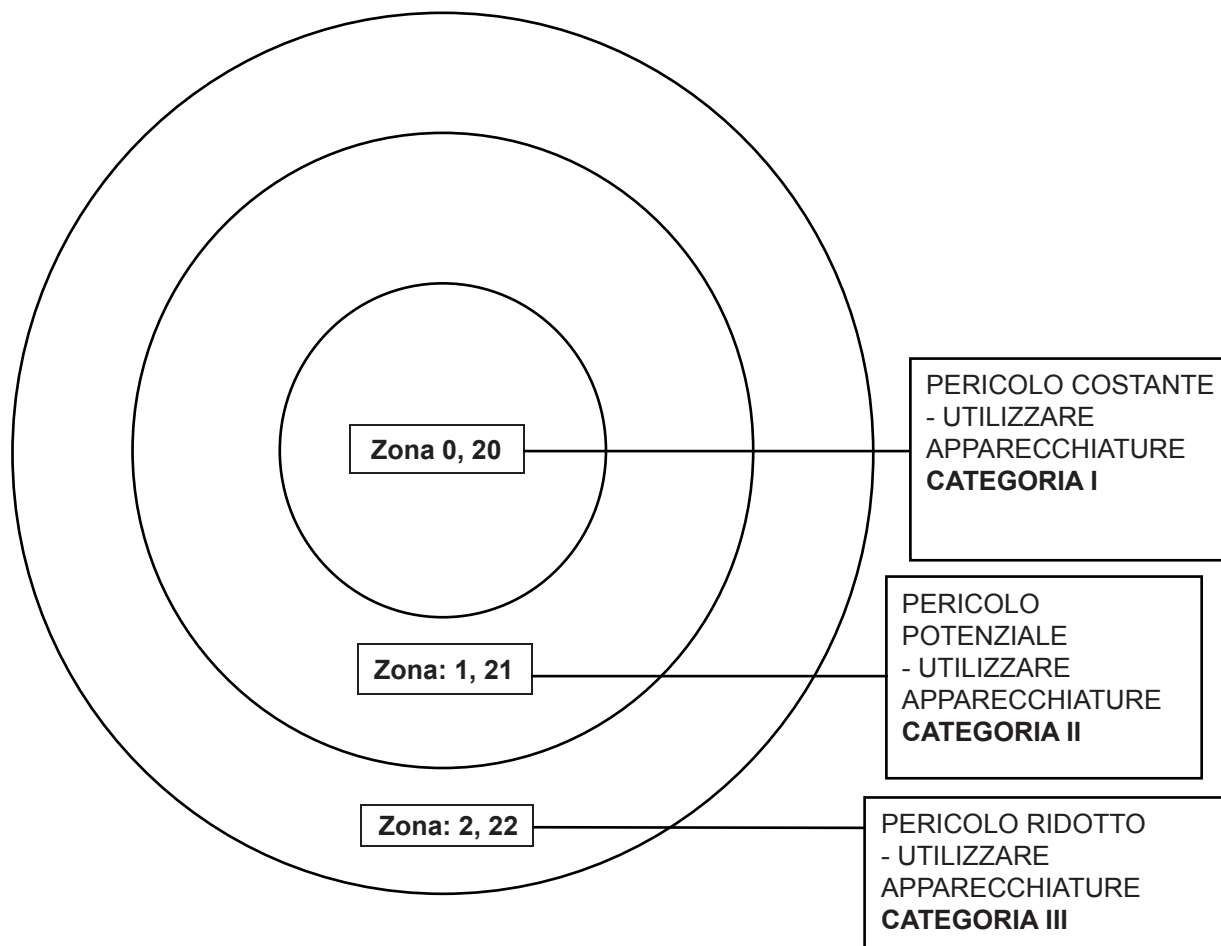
Zona 0, 20

PERICOLO COSTANTE - UTILIZZARE APPARECCHIATURE **CATEGORIA I**

Zona: 1, 21

PERICOLO POTENZIALE - UTILIZZARE APPARECCHIATURE **CATEGORIA II**

Zona: 2, 22

PERICOLO RIDOTTO - UTILIZZARE APPARECCHIATURE **CATEGORIA III**